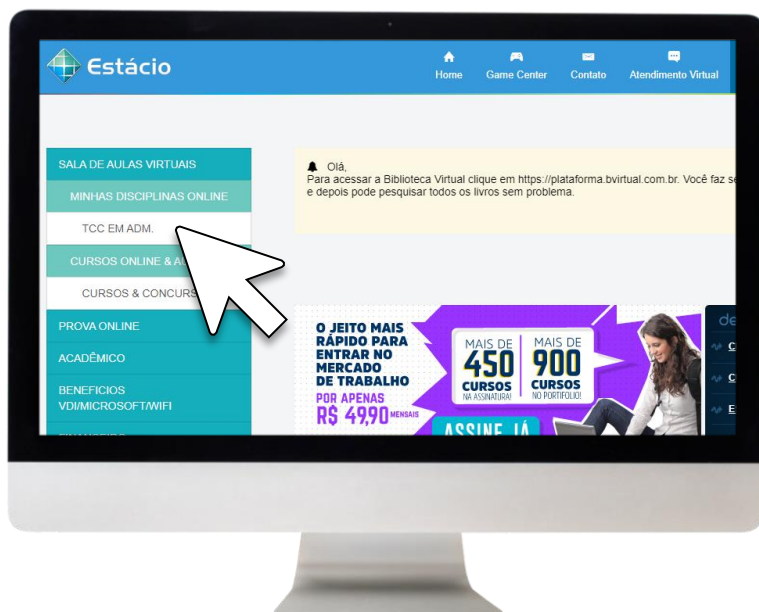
Estácio

Home
Game Center
Contato
Atendimento Virtual

SALA DE AULAS VIRTUAIS
MINHAS DISCIPLINAS ONLINE
TCC EM ADM.
CURSOS ONLINE & A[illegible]
CURSOS & CONCURS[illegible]
PROVA ONLINE
ACADÊMICO
BENEFICIOS VDI/MICROSOFT/WIFI

Olá,
Para acessar a Biblioteca Virtual clique em https://plataforma.bvirtual.com.br. Você faz s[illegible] e depois pode pesquisar todos os livros sem problema.

O JEITO MAIS RÁPIDO PARA ENTRAR NO MERCADO DE TRABALHO
POR APENAS R$ 49,90 MENSAIS
MAIS DE 450 CURSOS NA ASSINATURA!
MAIS DE 900 CURSOS NO PORTFÓLIO!
ASSINE JÁ

de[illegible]
C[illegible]
C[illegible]
E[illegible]